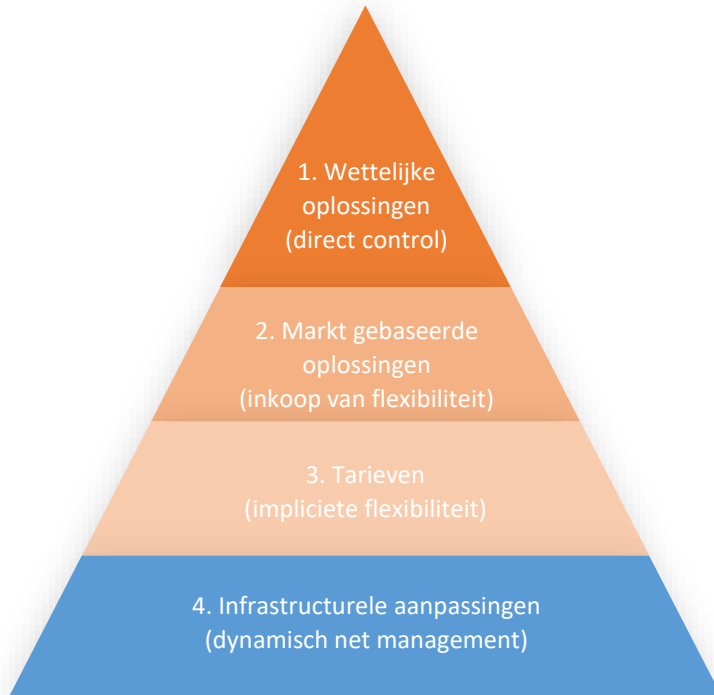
1. Wettelijke oplossingen (direct control)

2. Markt gebaseerde oplossingen (inkoop van flexibiliteit)

3. Tarieven (impliciete flexibiliteit)

4. Infrastructurele aanpassingen (dynamisch net management)